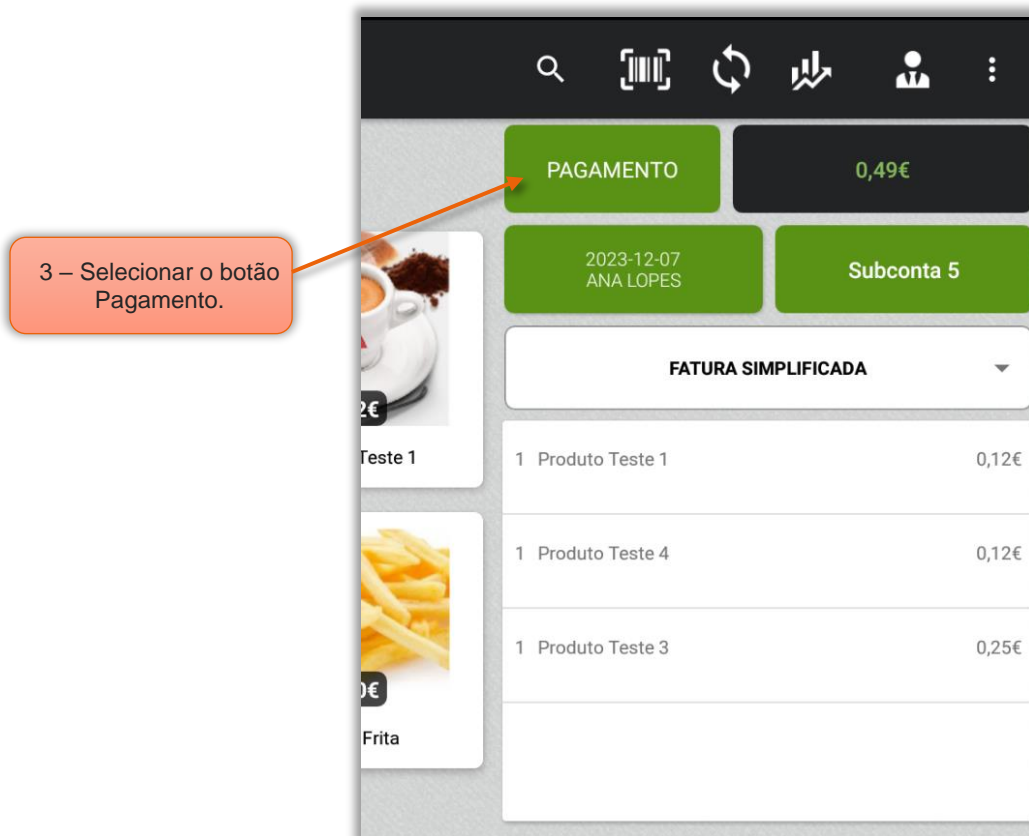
3 – Selecionar o botão Pagamento.

PAGAMENTO

0,49€

2023-12-07
ANA LOPES

Subconta 5

FATURA SIMPLIFICADA

2€

Teste 1

1 Produto Teste 1 0,12€

0€

Frita

1 Produto Teste 4 0,12€

1 Produto Teste 3 0,25€